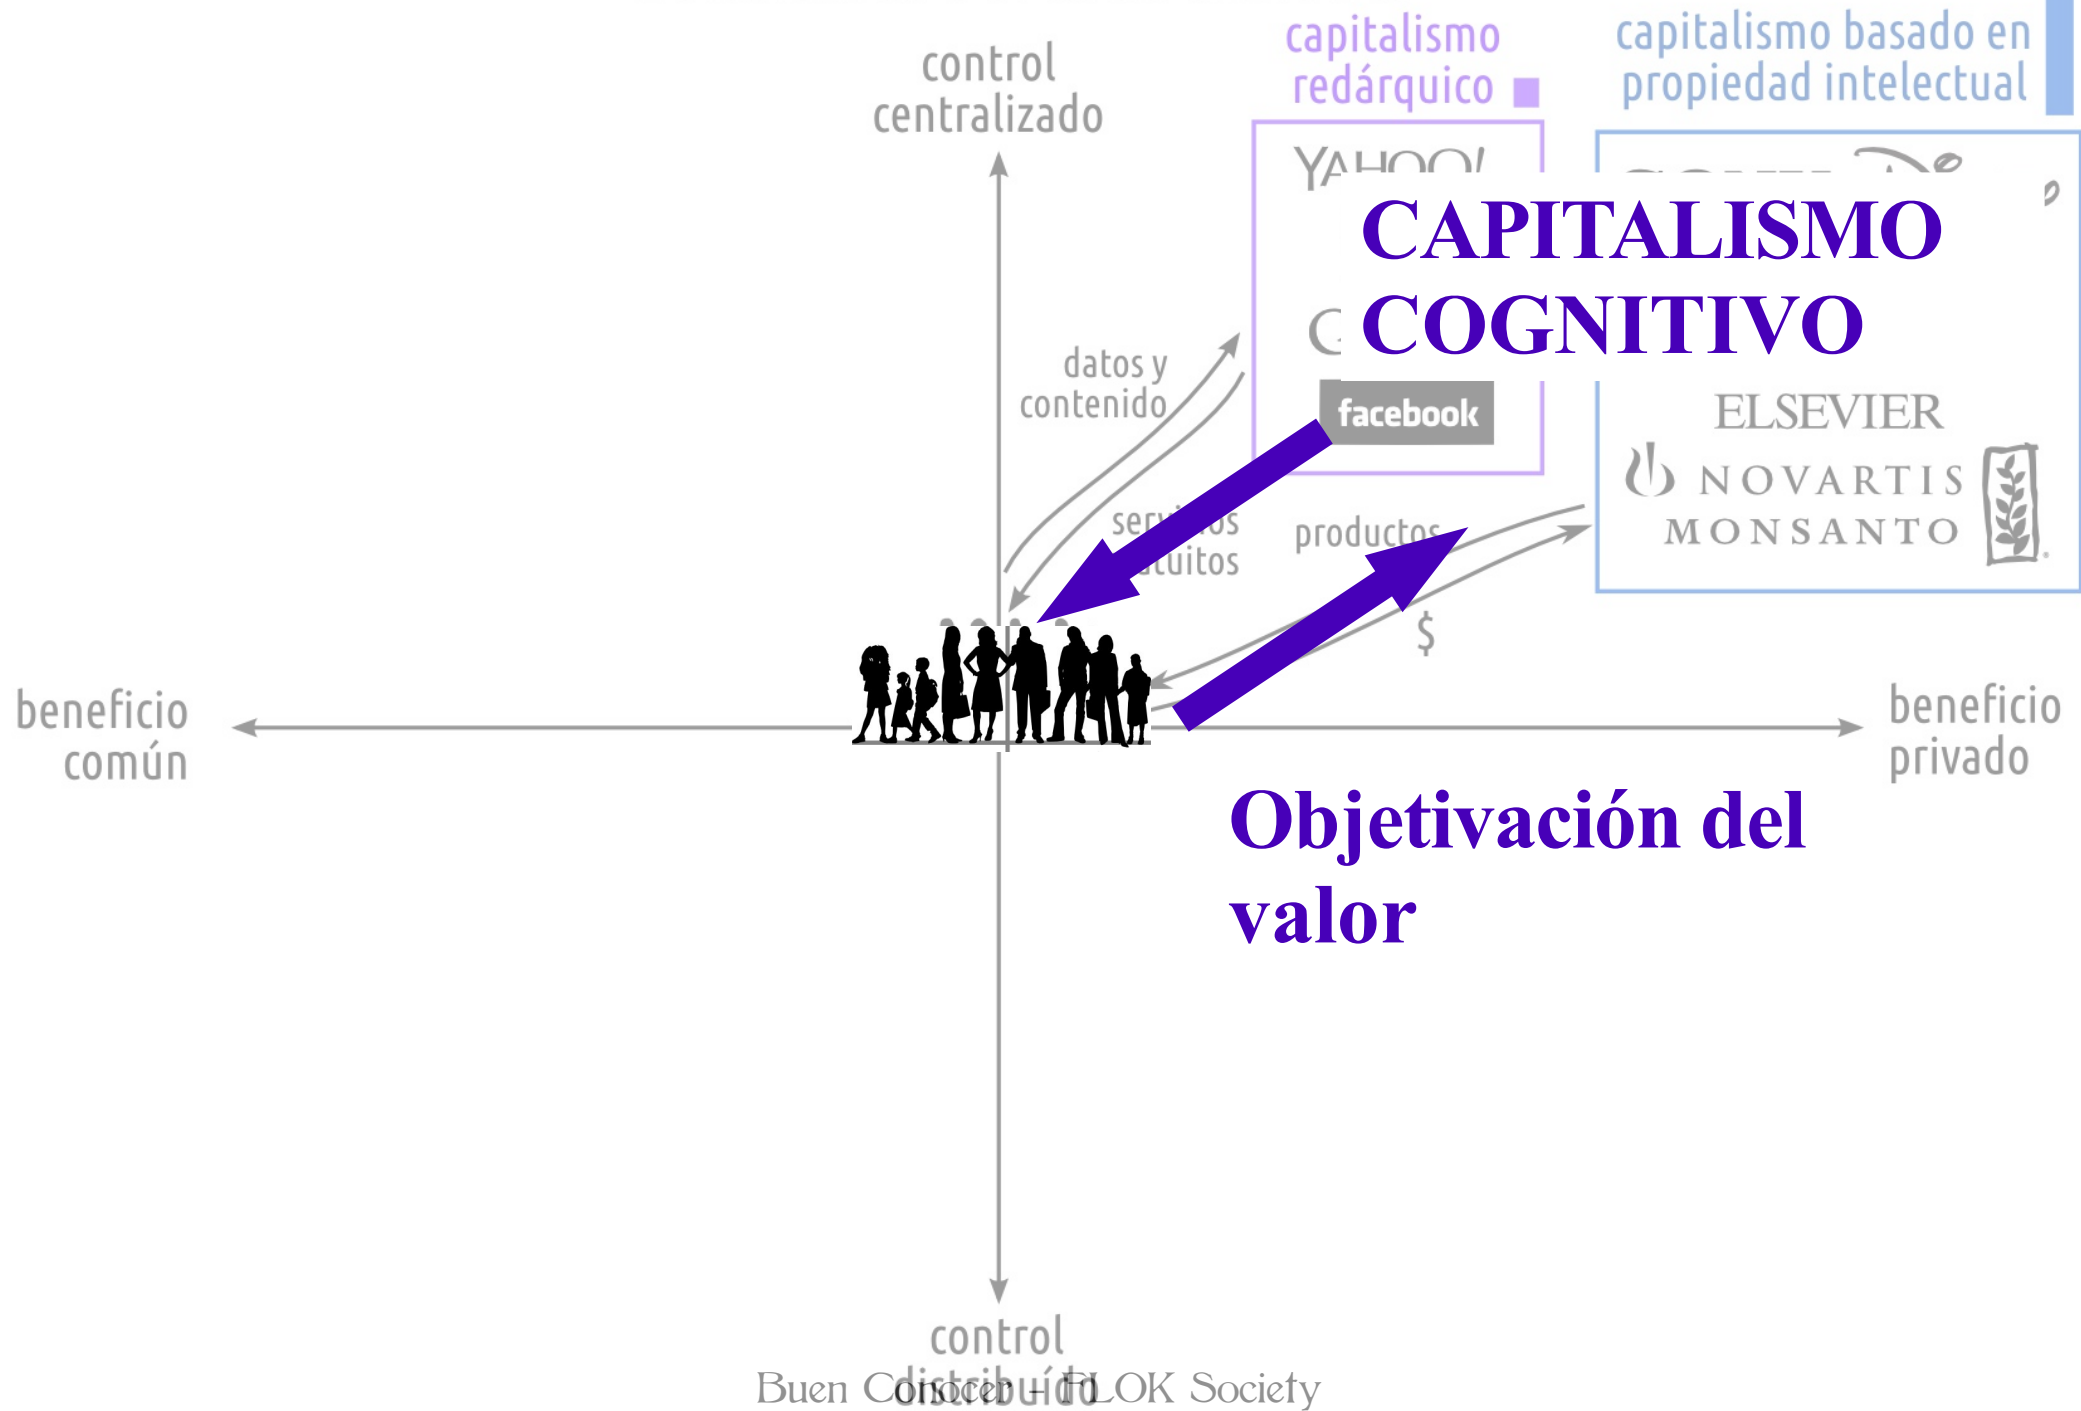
control centralizado

capitalismo redárquico

capitalismo basado en propiedad intelectual

YAHOO!

CAPITALISMO COGNITIVO

facebook

ELSEVIER

NOVARTIS

MONSANTO

datos y contenido

servicios gratuitos

productos

$

beneficio común

beneficio privado

Objetivación del valor

control distribuido

Buen Conocer – FLOK Society